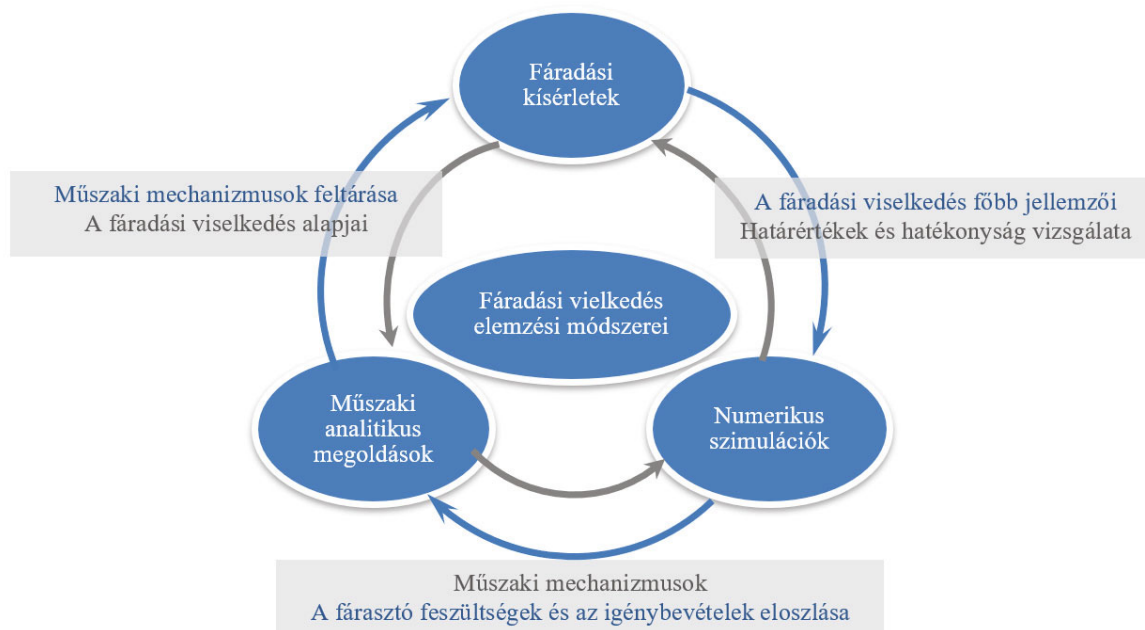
Fáradási kísérletek

Műszaki mechanizmusok feltárása
A fáradási viselkedés alapjai

A fáradási viselkedés főbb jellemzői
Határértékek és hatékonyság vizsgálata

Fáradási vielkedés elemzési módszerei

Műszaki analitikus megoldások

Numerikus szimulációk

Műszaki mechanizmusok
A fárasztó feszültségek és az igénybevételek eloszlása